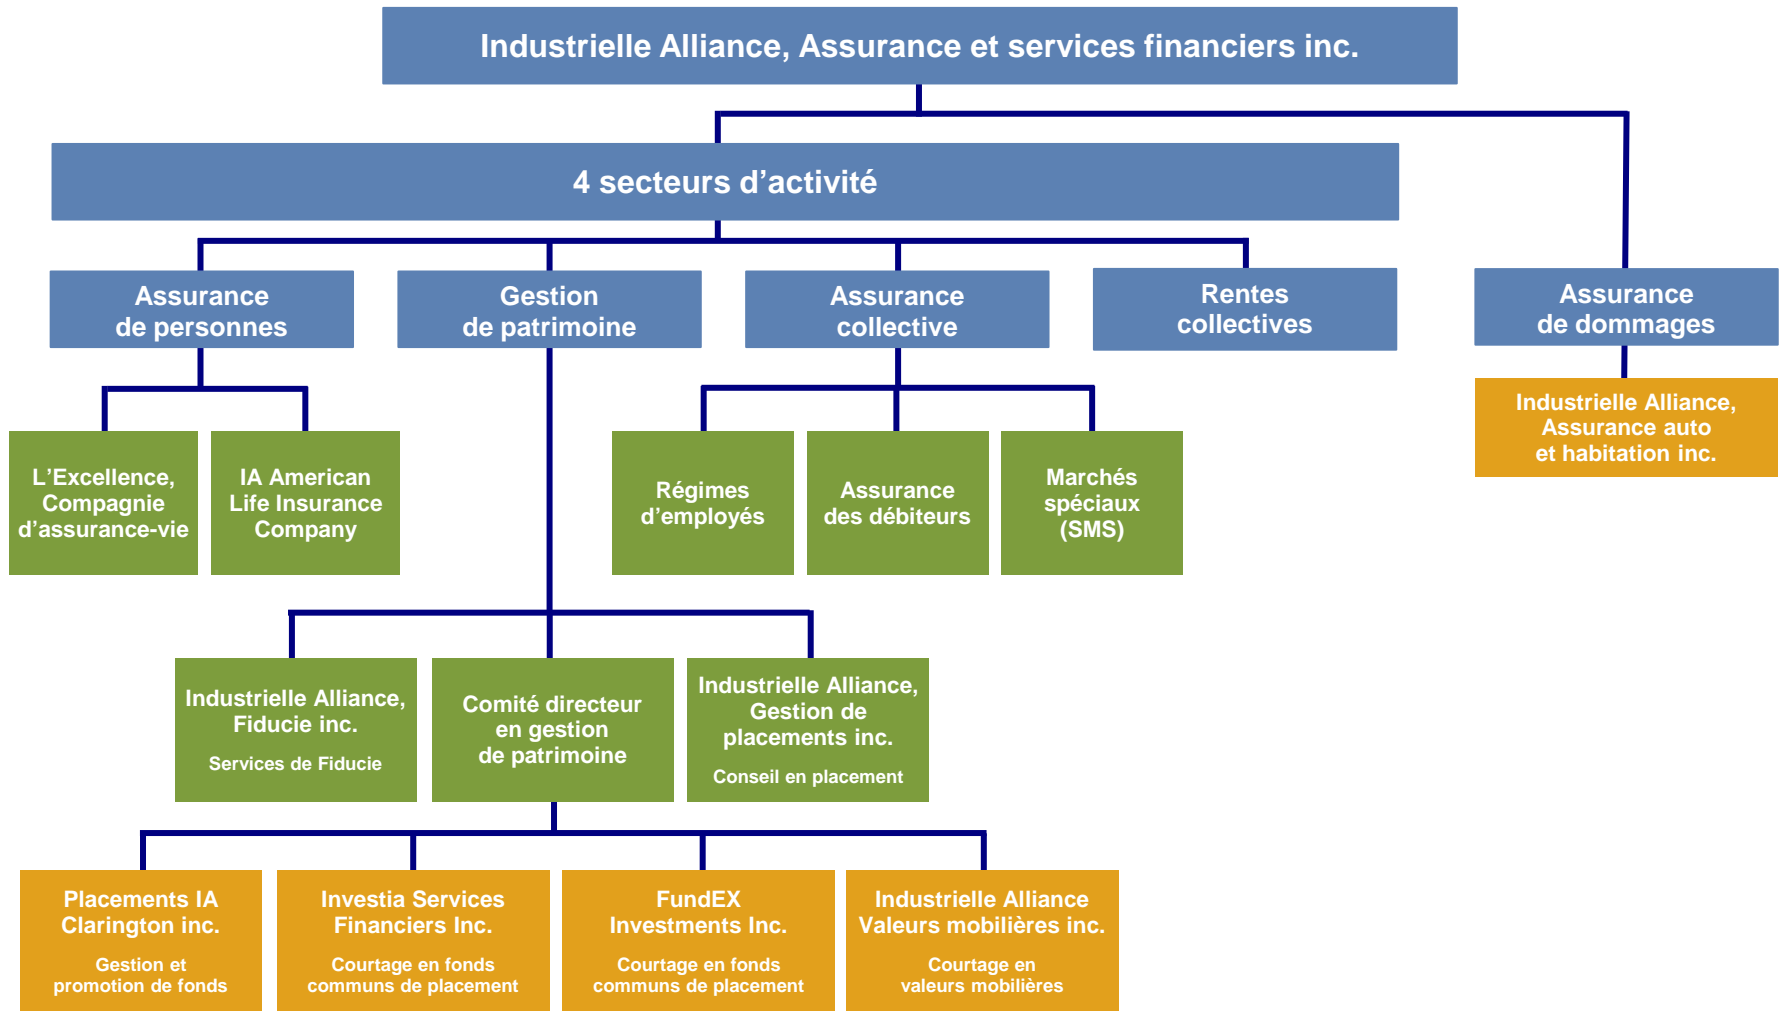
Industrielle Alliance, Assurance et services financiers inc.

4 secteurs d'activité

Assurance de personnes

Gestion de patrimoine

Assurance collective

Rentes collectives

Assurance de dommages

Industrielle Alliance, Assurance auto et habitation inc.

L'Excellence, Compagnie d'assurance-vie

IA American Life Insurance Company

Régimes d'employés

Assurance des débiteurs

Marchés spéciaux (SMS)

Industrielle Alliance, Fiducie inc.
Services de Fiducie

Comité directeur en gestion de patrimoine

Industrielle Alliance, Gestion de placements inc.
Conseil en placement

Placements IA Clarington inc.
Gestion et promotion de fonds

Investia Services Financiers Inc.
Courtage en fonds communs de placement

FundEX Investments Inc.
Courtage en fonds communs de placement

Industrielle Alliance Valeurs mobilières inc.
Courtage en valeurs mobilières